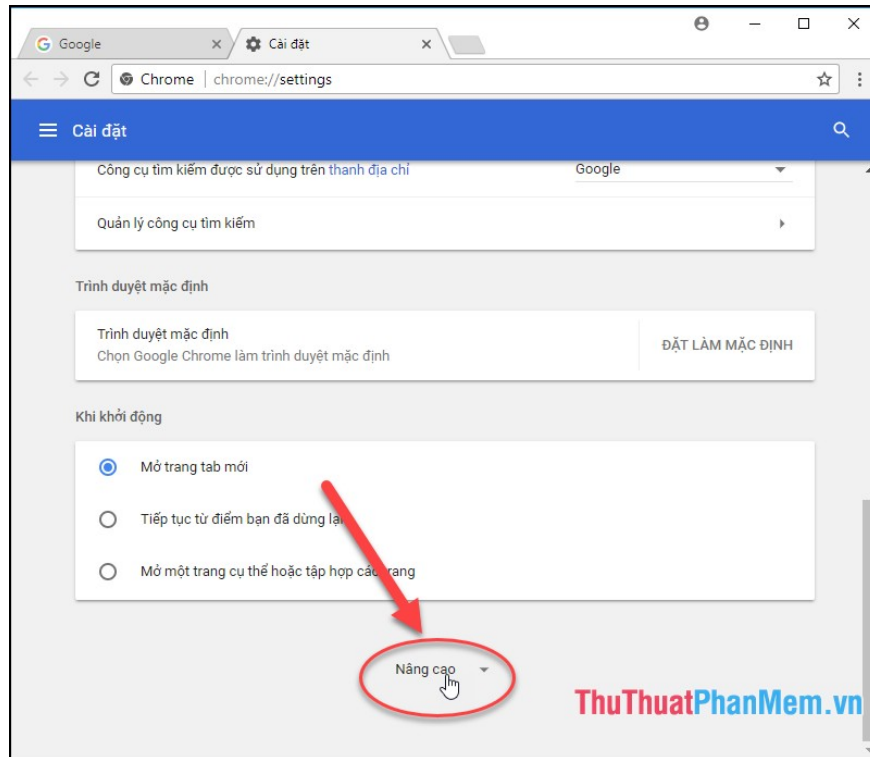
Google
Cài đặt
Chrome | chrome://settings
Cài đặt
Công cụ tìm kiếm được sử dụng trên thanh địa chỉ
Google
Quản lý công cụ tìm kiếm

Trình duyệt mặc định
Trình duyệt mặc định
Chọn Google Chrome làm trình duyệt mặc định
ĐẶT LÀM MẶC ĐỊNH

Khi khởi động
Mở trang tab mới
Tiếp tục từ điểm bạn đã dừng lại
Mở một trang cụ thể hoặc tập hợp các trang

Nâng cao

ThuThuatPhanMem.vn